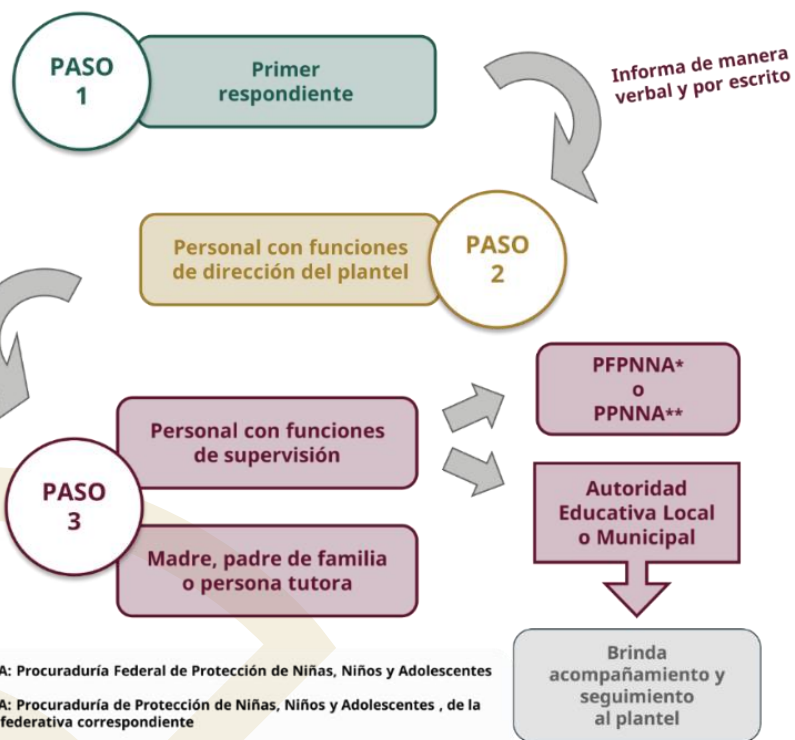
PASO 1

Primer respondiente

Informa de manera verbal y por escrito

Personal con funciones de dirección del plantel

PASO 2

PASO 3

Personal con funciones de supervisión

Madre, padre de familia o persona tutora

PFPNNA*
o
PPNNA**

Autoridad Educativa Local o Municipal

Brinda acompañamiento y seguimiento al plantel

A: Procuraduría Federal de Protección de Niñas, Niños y Adolescentes

A: Procuraduría de Protección de Niñas, Niños y Adolescentes , de la federativa correspondiente